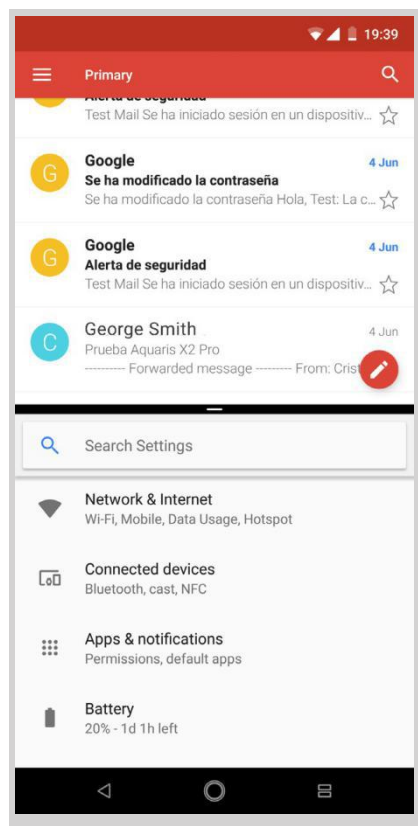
19:39

Primary

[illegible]
Test Mail Se ha iniciado sesión en un dispositiv...

G
Google
4 Jun
Se ha modificado la contraseña
Se ha modificado la contraseña Hola, Test: La c...

G
Google
4 Jun
Alerta de seguridad
Test Mail Se ha iniciado sesión en un dispositiv...

C
George Smith
4 Jun
Prueba Aquaris X2 Pro
---------- Forwarded message --------- From: Crist

Search Settings

Network & Internet
Wi-Fi, Mobile, Data Usage, Hotspot

Connected devices
Bluetooth, cast, NFC

Apps & notifications
Permissions, default apps

Battery
20% - 1d 1h left